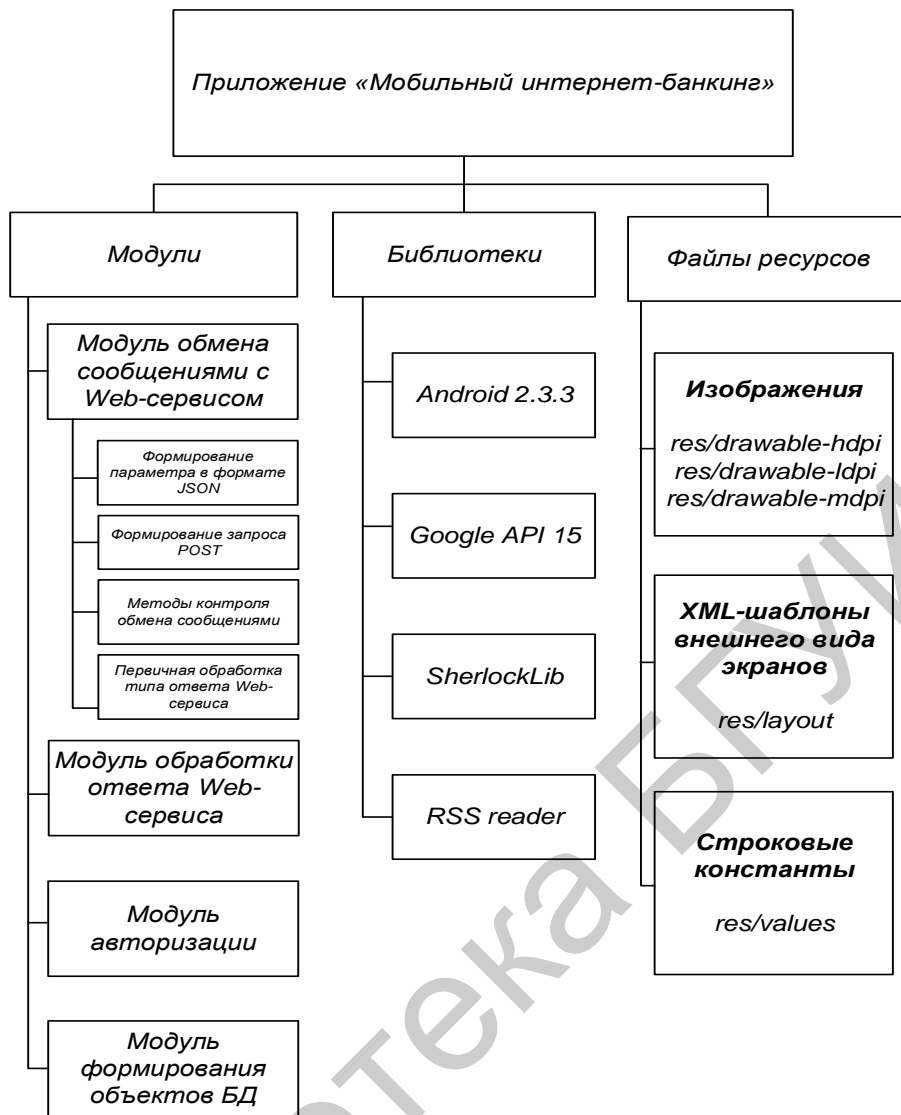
Приложение «Мобильный интернет-банкинг»

Модули

Модуль обмена сообщениями с Web-сервисом

Формирование параметра в формате JSON

Формирование запроса POST

Методы контроля обмена сообщениями

Первичная обработка типа ответа Web-сервиса

Модуль обработки ответа Web-сервиса

Модуль авторизации

Модуль формирования объектов БД

Библиотеки

Android 2.3.3

Google API 15

SherlockLib

RSS reader

Файлы ресурсов

Изображения

res/drawable-hdpi
res/drawable-ldpi
res/drawable-mdpi

XML-шаблоны внешнего вида экранов

res/layout

Строковые константы

res/values

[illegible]